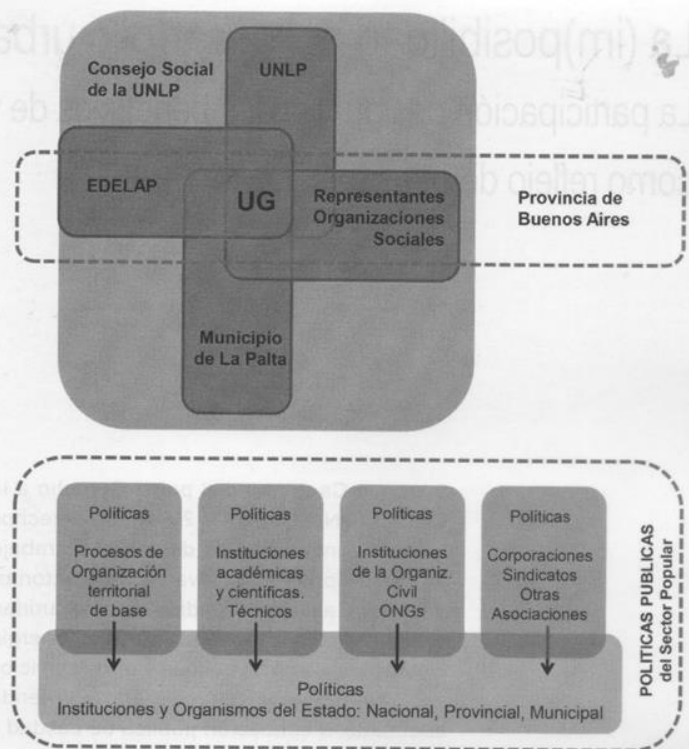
La (im)posibilidad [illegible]

La participación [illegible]

como reflejo de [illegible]

Consejo Social de la UNLP

UNLP

EDELAP

UG

Representantes Organizaciones Sociales

Provincia de Buenos Aires

Municipio de La Palta

Políticas

Procesos de Organización territorial de base

Políticas

Instituciones académicas y científicas. Técnicos

Políticas

Instituciones de la Organiz. Civil ONGs

Políticas

Corporaciones Sindicatos Otras Asociaciones

POLITICAS PUBLICAS del Sector Popular

Políticas

Instituciones y Organismos del Estado: Nacional, Provincial, Municipal